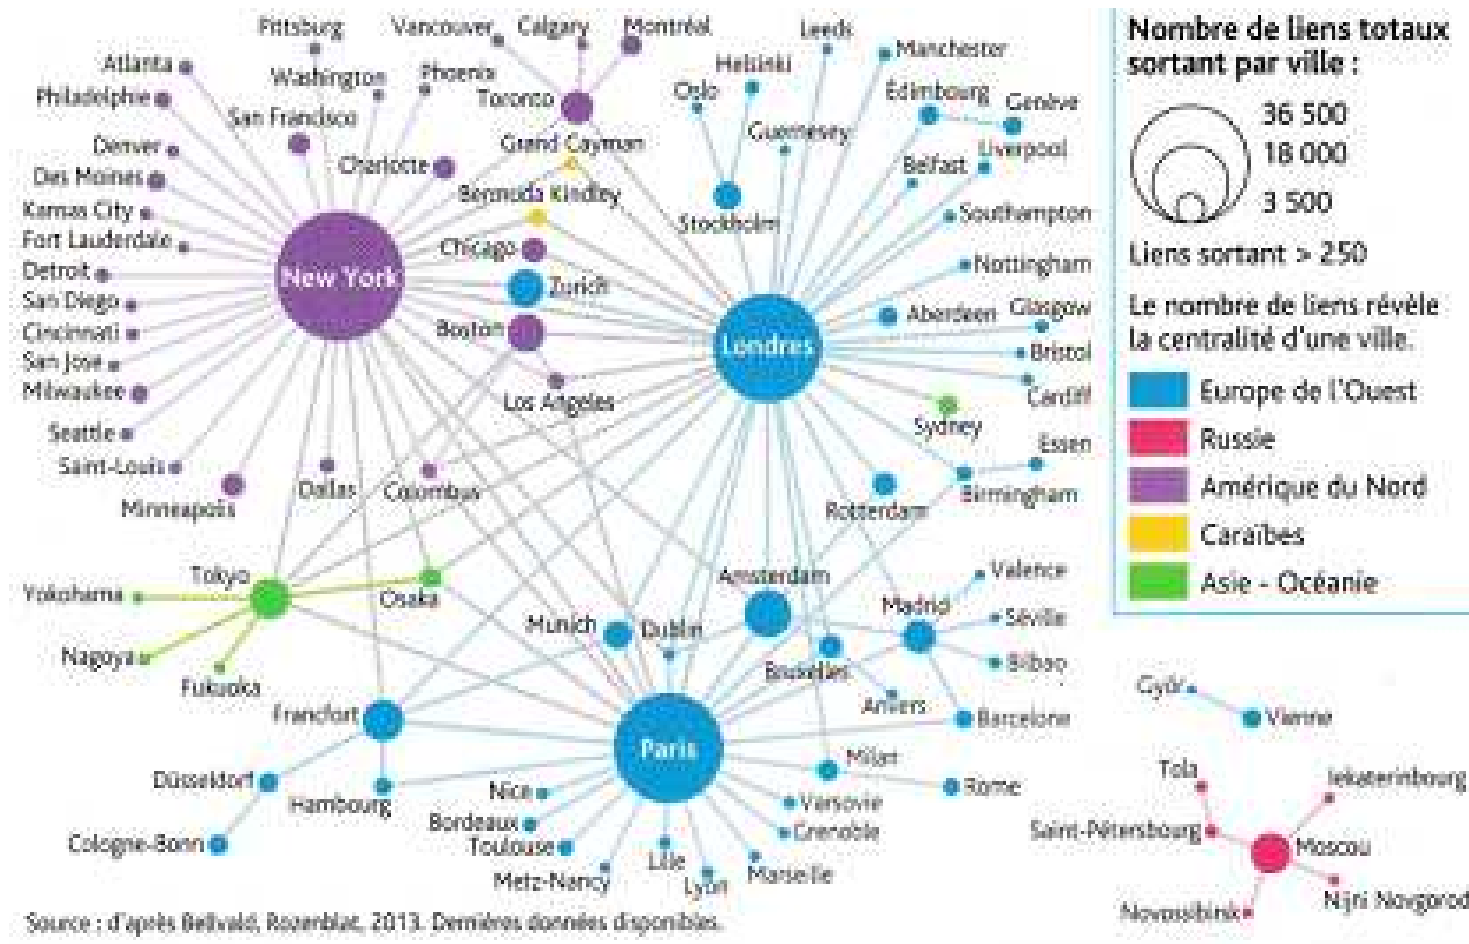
Nombre de liens totaux sortant par ville :

36 500
18 000
3 500

Liens sortant > 250

Le nombre de liens révèle la centralité d'une ville.

Europe de l'Ouest
Russie
Amérique du Nord
Caraïbes
Asie - Océanie

Pittsburg
Vancouver
Calgary
Montréal
Leeds
Manchester
Atlanta
Washington
Phoenix
Helsinki
Philadelphie
Toronto
Oslo
Edimbourg
Genève
San Francisco
Denver
Grand Cayman
Guernesey
Des Moines
Charlotte
Belfast
Liverpool
Kansas City
Bermuda Kindley
Stockholm
Southampton
Fort Lauderdale
Chicago
Detroit
New York
Nottingham
San Diego
Zurich
Aberdeen
Glasgow
Cincinnati
Boston
Londres
San Jose
Bristol
Milwaukee
Cardiff
Los Angeles
Seattle
Sydney
Essen
Saint-Louis
Dallas
Columbus
Birmingham
Minneapolis
Rotterdam
Tokyo
Valence
Yokohama
Amsterdam
Osaka
Madrid
Séville
Munich
Dublin
Nagoya
Bilbao
Fukuoka
Bruxelles
Anvers
Francfort
Barcelone
Cydr
Vienne
Paris
Düsseldorf
Milan
Hambourg
Nice
Rome
Tola
Iekaterinbourg
Varsovie
Bordeaux
Grenoble
Saint-Pétersbourg
Moscou
Cologne-Bonn
Toulouse
Lille
Marseille
Metz-Nancy
Lyon
Nijni Novgorod
Novossibirsk

Source : d'après Bellvald, Rozenblat, 2013. Dernières données disponibles.